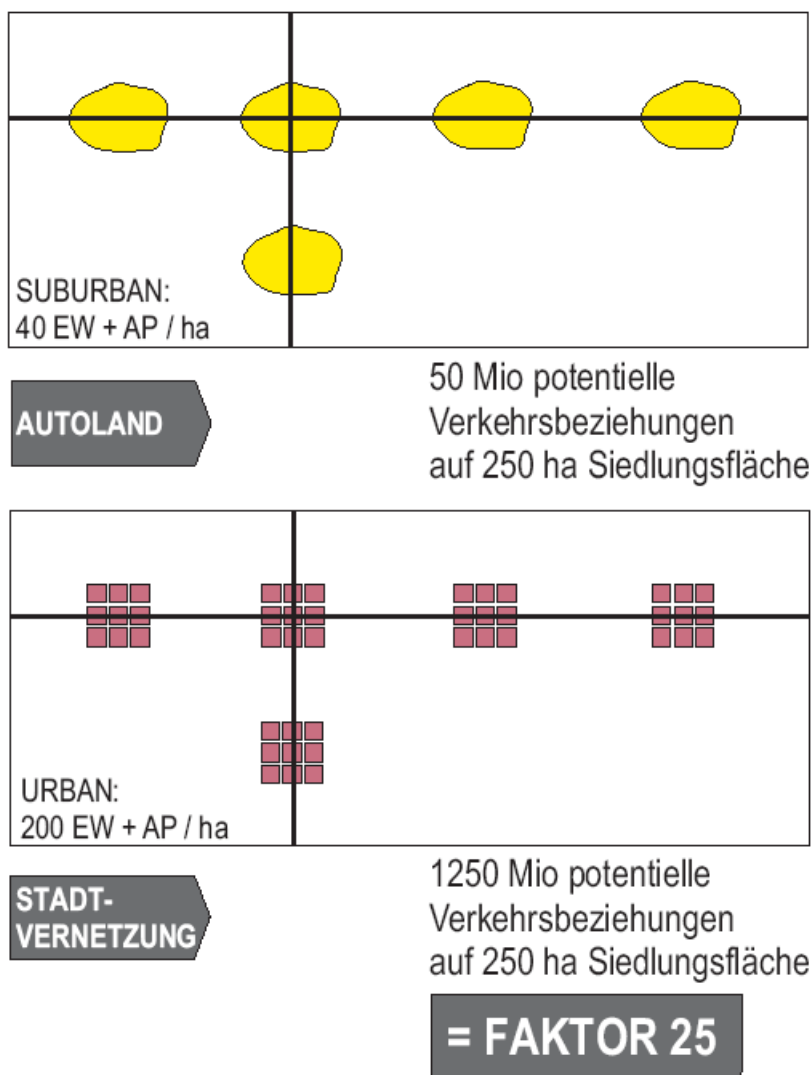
SUBURBAN:
40 EW + AP / ha

AUTOLAND

50 Mio potentielle Verkehrsbeziehungen auf 250 ha Siedlungsfläche

URBAN:
200 EW + AP / ha

STADT-
VERNETZUNG

1250 Mio potentielle Verkehrsbeziehungen auf 250 ha Siedlungsfläche

= FAKTOR 25